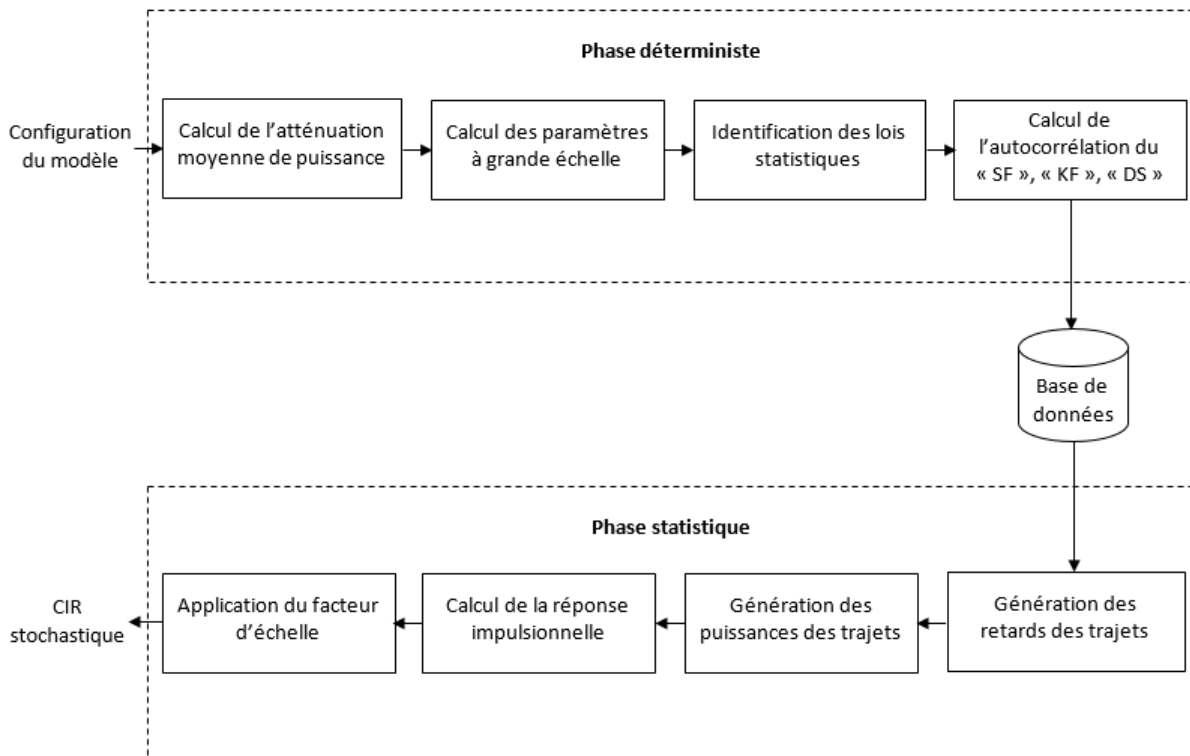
Phase déterministe

Configuration du modèle

Calcul de l'atténuation moyenne de puissance

Calcul des paramètres à grande échelle

Identification des lois statistiques

Calcul de l'autocorrélation du « SF », « KF », « DS »

Base de données

Phase statistique

Génération des retards des trajets

Génération des puissances des trajets

Calcul de la réponse impulsionnelle

Application du facteur d'échelle

CIR stochastique